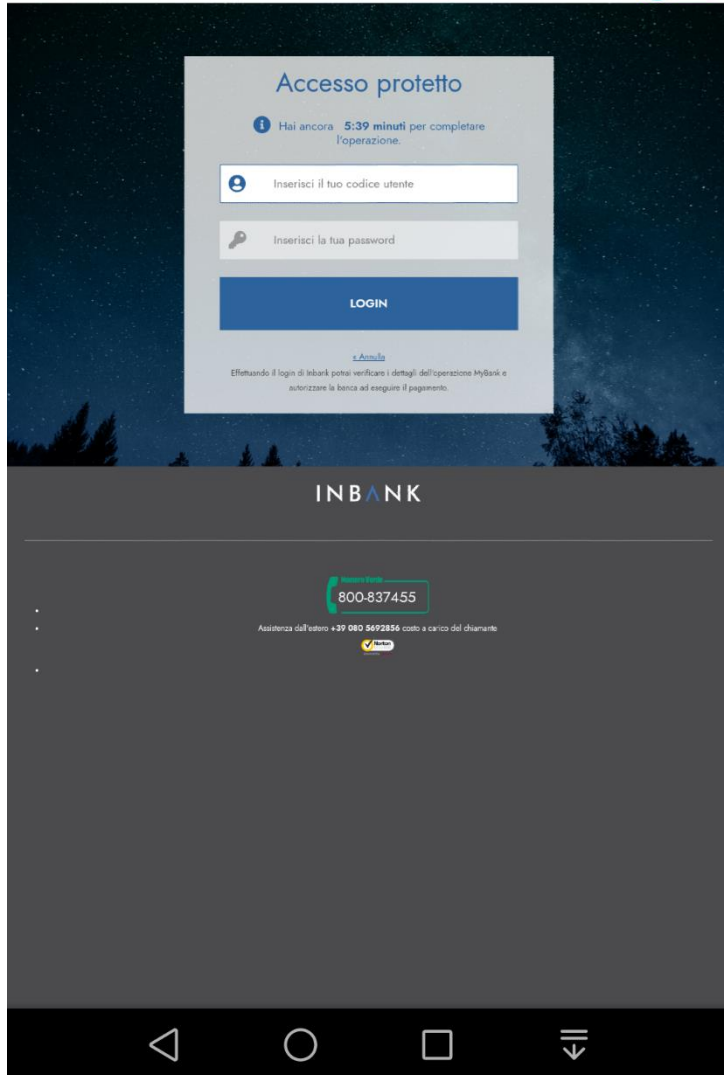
Accesso protetto

Hai ancora 5:39 minuti per completare l'operazione.

Inserisci il tuo codice utente

Inserisci la tua password

LOGIN

« Annulla

Effettuando il login di Inbank potrai verificare i dettagli dell'operazione MyBank e autorizzare la banca ad eseguire il pagamento.

INBANK

Numero Verde
800-837455

Assistenza dall'estero +39 080 5692856 costo a carico del chiamante

Norton